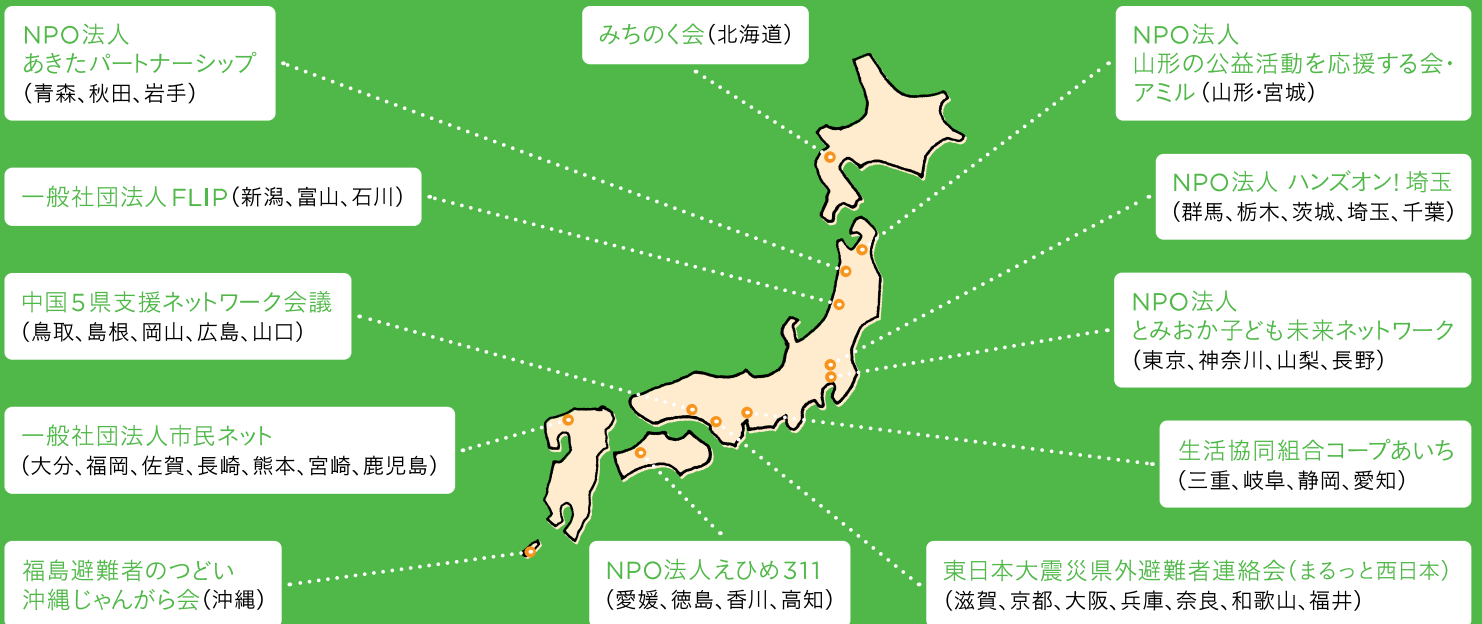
NPO法人
あきたパートナーシップ
（青森、秋田、岩手）

みちのく会（北海道）

NPO法人
山形の公益活動を応援する会・アミル（山形・宮城）

一般社団法人FLIP（新潟、富山、石川）

NPO法人 ハンズオン! 埼玉
（群馬、栃木、茨城、埼玉、千葉）

中国５県支援ネットワーク会議
（鳥取、島根、岡山、広島、山口）

NPO法人
とみおか子ども未来ネットワーク
（東京、神奈川、山梨、長野）

一般社団法人市民ネット
（大分、福岡、佐賀、長崎、熊本、宮崎、鹿児島）

生活協同組合コープあいち
（三重、岐阜、静岡、愛知）

福島避難者のつどい
沖縄じゃんがら会（沖縄）

NPO法人えひめ311
（愛媛、徳島、香川、高知）

東日本大震災県外避難者連絡会（まるっと西日本）
（滋賀、京都、大阪、兵庫、奈良、和歌山、福井）